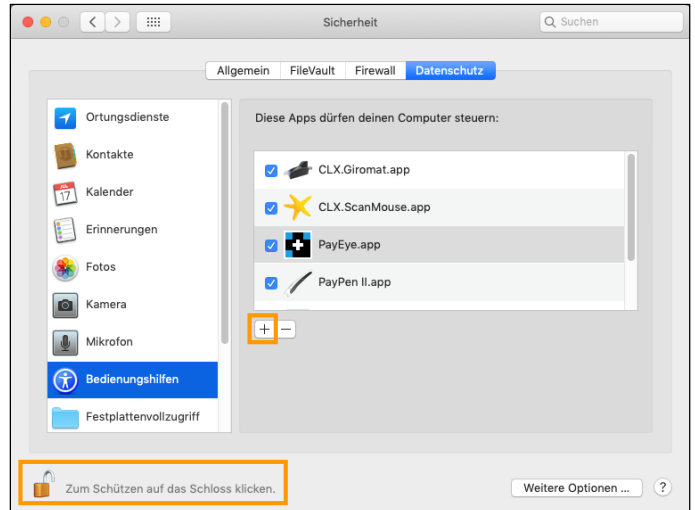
Sicherheit

Suchen

Allgemein | FileVault | Firewall | Datenschutz

Ortungsdienste
Kontakte
Kalender
Erinnerungen
Fotos
Kamera
Mikrofon
Bedienungshilfen
Festplattenvollzugriff

Diese Apps dürfen deinen Computer steuern:

CLX.Giromat.app
CLX.ScanMouse.app
PayEye.app
PayPen II.app

+ −

Zum Schützen auf das Schloss klicken.

Weitere Optionen ...

?